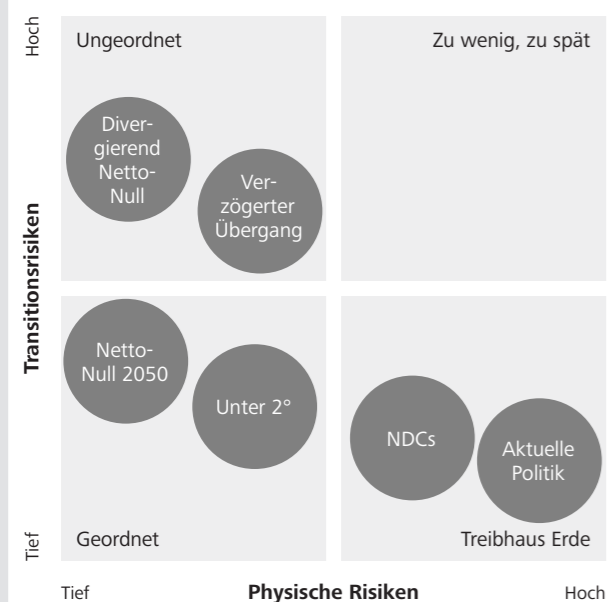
Hoch

Transitionsrisiken

Tief

Ungeordnet

Zu wenig, zu spät

Divergierend Netto-Null

Verzögerter Übergang

Netto-Null 2050

Unter 2°

NDCs

Aktuelle Politik

Geordnet

Treibhaus Erde

Tief

Physische Risiken

Hoch